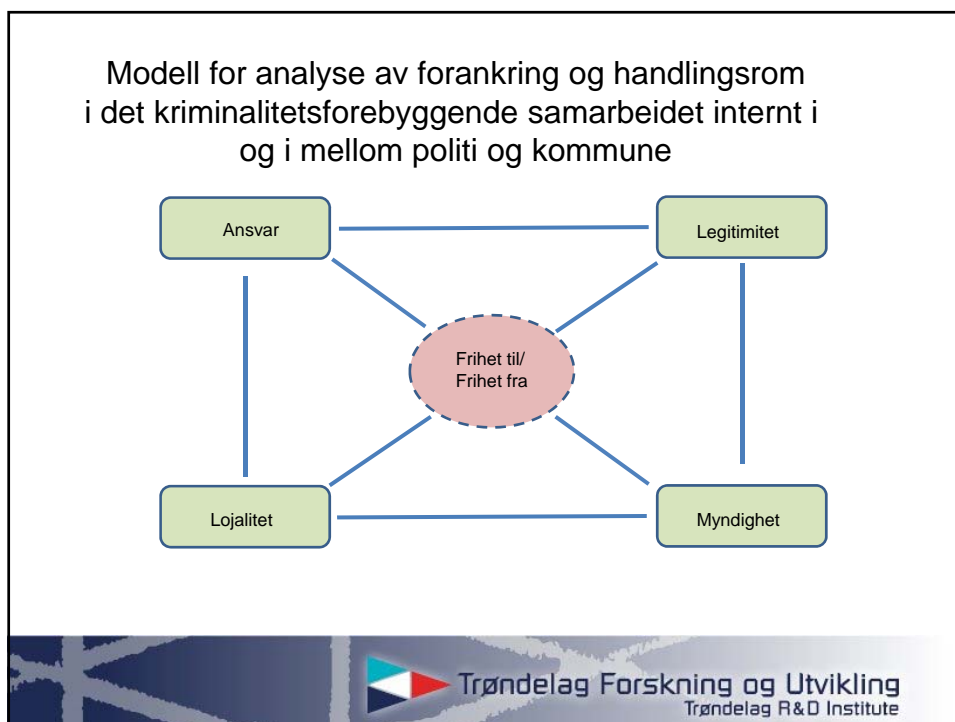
Modell for analyse av forankring og handlingsrom i det kriminalitetsforebyggende samarbeidet internt i og i mellom politi og kommune

Ansvar

Legitimitet

Frihet til/
Frihet fra

Lojalitet

Myndighet

Trøndelag Forskning og Utvikling
Trøndelag R&D Institute